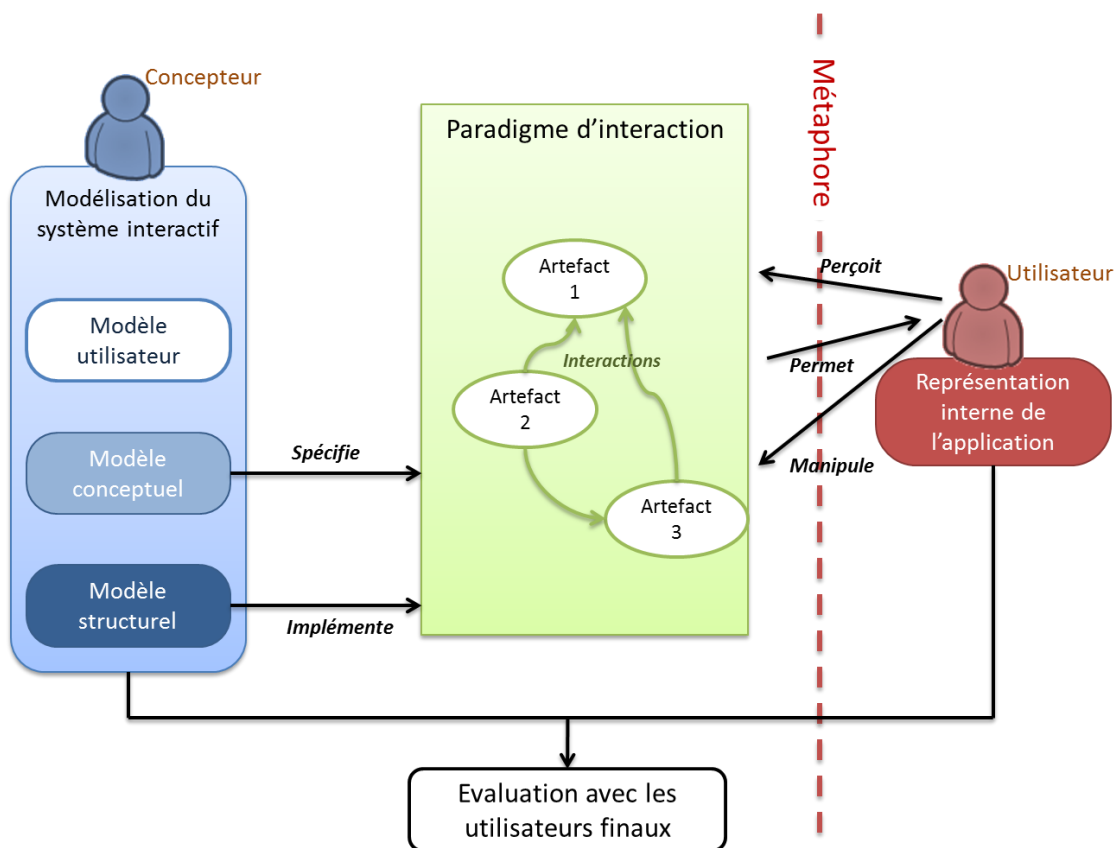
Concepteur

Modélisation du système interactif

Modèle utilisateur

Modèle conceptuel

Modèle structurel

Spécifie

Implémente

Paradigme d'interaction

Artefact 1

Interactions

Artefact 2

Artefact 3

Métaphore

Perçoit

Permet

Manipule

Utilisateur

Représentation interne de l'application

Evaluation avec les utilisateurs finaux